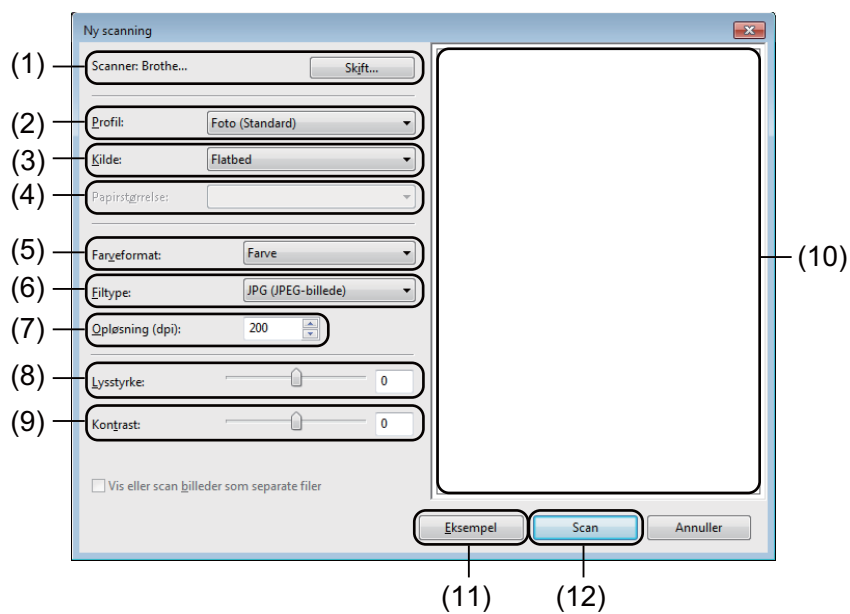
Ny scanning

(1) Scanner: Brothe... Skift...

(2) Profil: Foto (Standard)

(3) Kilde: Flatbed

(4) Papirstørrelse:

(5) Farveformat: Farve

(6) Filtype: JPG (JPEG-billede)

(7) Opløsning (dpi): 200

(8) Lysstyrke: 0

(9) Kontrast: 0

Vis eller scan billeder som separate filer

(10)

Eksempel Scan Annuller

(11) (12)